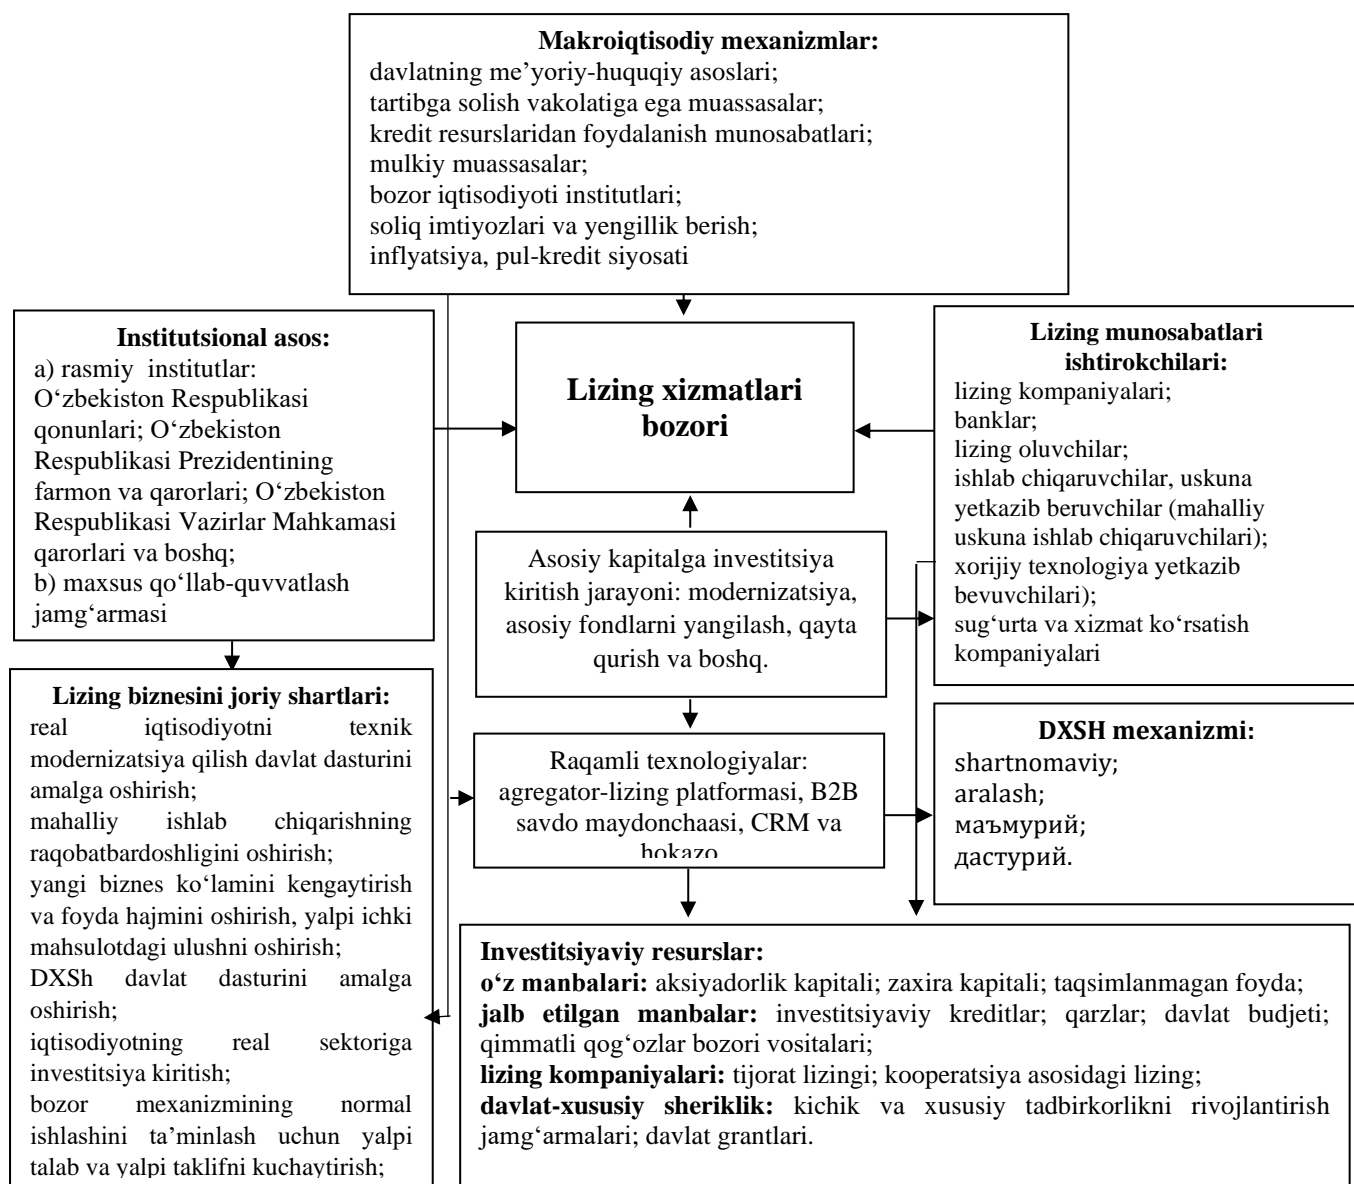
Makroiqtisodiy mexanizmlar:
davlatning me'yoriy-huquqiy asoslari;
tartibga solish vakolatiga ega muassasalar;
kredit resurslaridan foydalanish munosabatlari;
mulkiy muassasalar;
bozor iqtisodiyoti institutlari;
soliq imtiyozlari va yengillik berish;
inflyatsiya, pul-kredit siyosati

Institutsional asos:
a) rasmiy institutlar: O'zbekiston Respublikasi qonunlari; O'zbekiston Respublikasi Prezidentining farmon va qarorlari; O'zbekiston Respublikasi Vazirlar Mahkamasi qarorlari va boshq;
b) maxsus qo'llab-quvvatlash jamg'armasi

Lizing xizmatlari bozori

Lizing munosabatlari ishtirokchilari:
lizing kompaniyalari;
banklar;
lizing oluvchilar;
ishlab chiqaruvchilar, uskuna yetkazib beruvchilar (mahalliy uskuna ishlab chiqaruvchilari);
xorijiy texnologiya yetkazib bevuvchilari);
sug'urta va xizmat ko'rsatish kompaniyalari

Asosiy kapitalga investitsiya kiritish jarayoni: modernizatsiya, asosiy fondlarni yangilash, qayta qurish va boshq.

Lizing biznesini joriy shartlari:
real iqtisodiyotni texnik modernizatsiya qilish davlat dasturini amalga oshirish;
mahalliy ishlab chiqarishning raqobatbardoshligini oshirish;
yangi biznes ko'lamini kengaytirish va foyda hajmini oshirish, yalpi ichki mahsulotdagi ulushni oshirish;
DXSh davlat dasturini amalga oshirish;
iqtisodiyotning real sektoriga investitsiya kiritish;
bozor mexanizmining normal ishlashini ta'minlash uchun yalpi talab va yalpi taklifni kuchaytirish;

Raqamli texnologiyalar: agregator-lizing platformasi, B2B savdo maydonchaasi, CRM va hokazo

DXSH mexanizmi:
shartnomaviy;
aralash;
маъмурий;
дастурий.

Investitsiyaviy resurslar:
o'z manbalari: aksiyadorlik kapitali; zaxira kapitali; taqsimlanmagan foyda;
jalb etilgan manbalar: investitsiyaviy kreditlar; qarzlar; davlat budjeti; qimmatli qog'ozlar bozori vositalari;
lizing kompaniyalari: tijorat lizingi; kooperatsiya asosidagi lizing;
davlat-xususiy sheriklik: kichik va xususiy tadbirkorlikni rivojlantirish jamg'armalari; davlat grantlari.